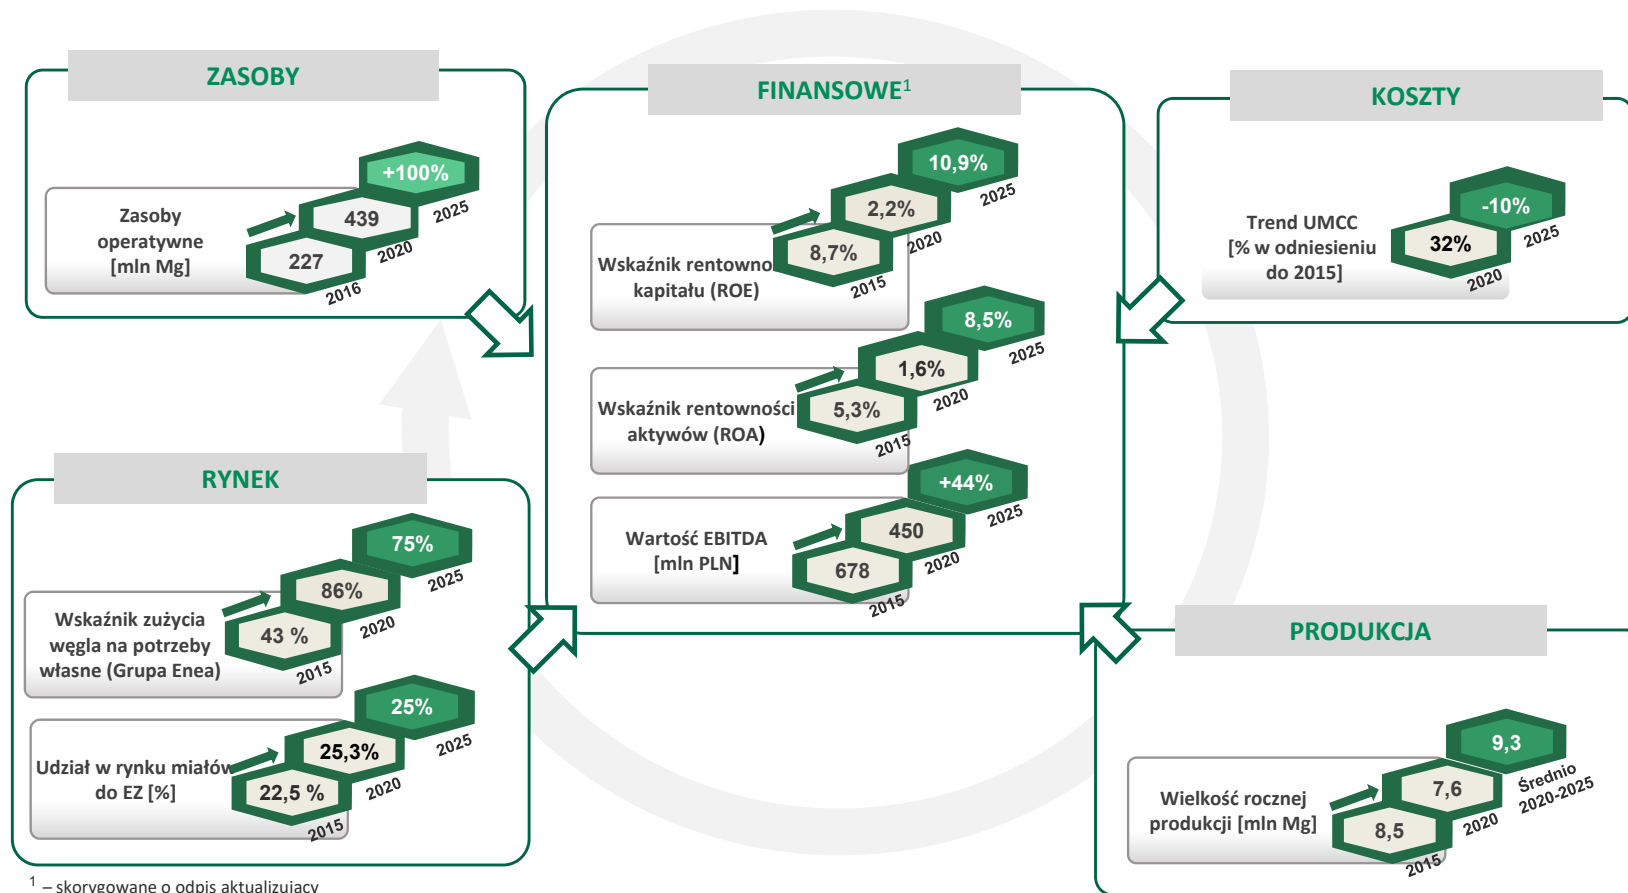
ZASOBY

Zasoby operatywne [mln Mg]

227
2016
439
2020
+100%
2025

FINANSOWE$^1$

Wskaźnik rentowno kapitału (ROE)

8,7%
2015
2,2%
2020
10,9%
2025

Wskaźnik rentowności aktywów (ROA)

5,3%
2015
1,6%
2020
8,5%
2025

Wartość EBITDA [mln PLN]

678
2015
450
2020
+44%
2025

KOSZTY

Trend UMCC [% w odniesieniu do 2015]

32%
2020
-10%
2025

RYNEK

Wskaźnik zużycia węgla na potrzeby własne (Grupa Enea)

43 %
2015
86%
2020
75%
2025

Udział w rynku miałów do EZ [%]

22,5 %
2015
25,3%
2020
25%
2025

PRODUKCJA

Wielkość rocznej produkcji [mln Mg]

8,5
2015
7,6
2020
9,3
Średnio 2020-2025

$^1$ – skorygowane o odpis aktualizujący